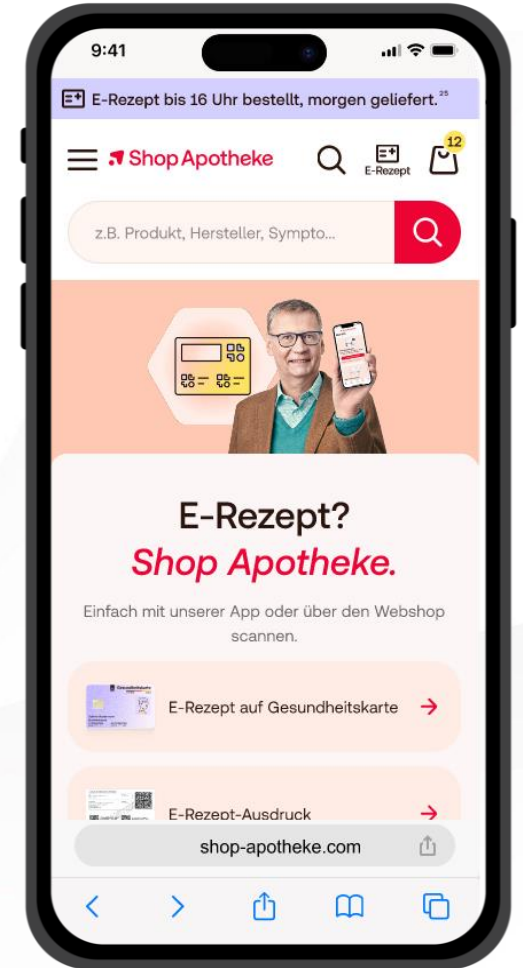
9:41

E-Rezept bis 16 Uhr bestellt, morgen geliefert.$^{25}$

Shop Apotheke

E-Rezept

12

z.B. Produkt, Hersteller, Sympto...

E-Rezept?
Shop Apotheke.

Einfach mit unserer App oder über den Webshop scannen.

E-Rezept auf Gesundheitskarte

E-Rezept-Ausdruck

shop-apotheke.com